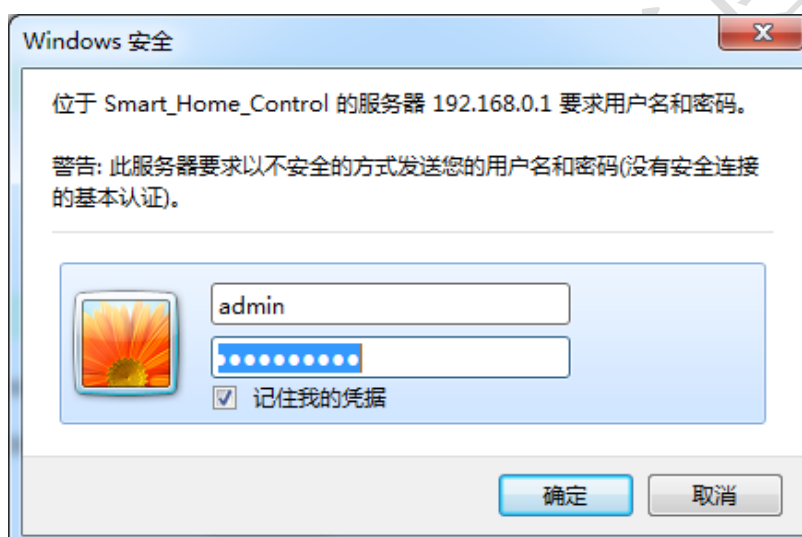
Windows 安全

X

位于 Smart_Home_Control 的服务器 192.168.0.1 要求用户名和密码。

警告: 此服务器要求以不安全的方式发送您的用户名和密码(没有安全连接的基本认证)。

admin

●●●●●●●●●●

☑ 记住我的凭据

确定

取消